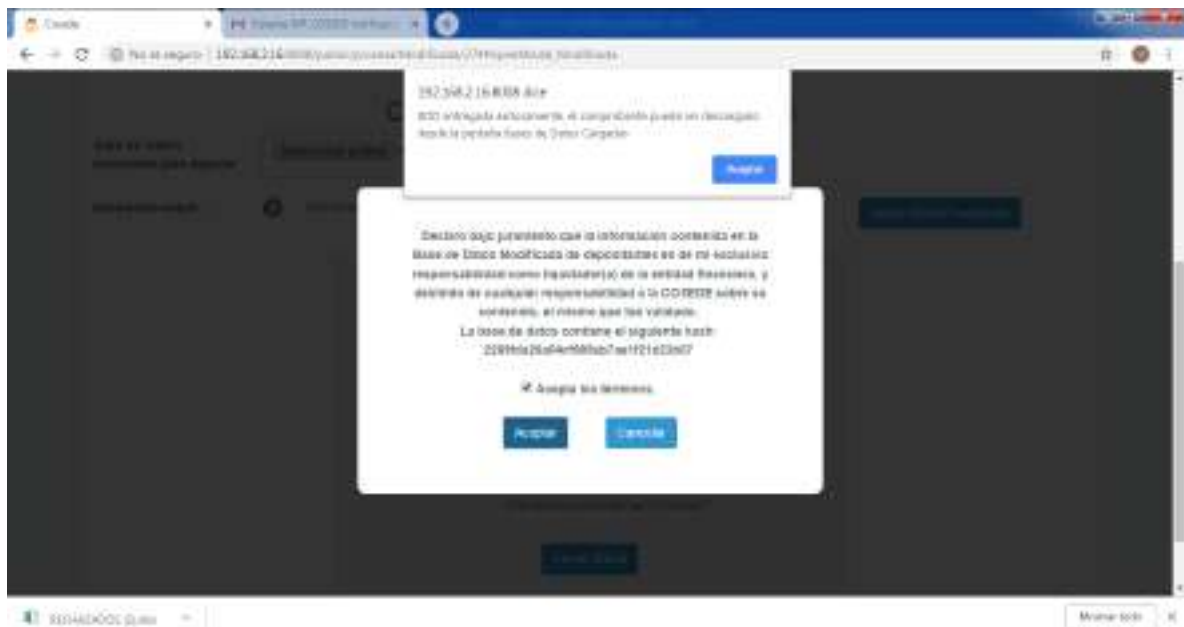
Cosede

No es seguro | 192.168.2.16

192.168.2.16:8080 dice

BDD entregada exitosamente, el comprobante puede ser descargado desde la pestaña Bases de Datos Cargadas

Aceptar

Declaro bajo juramento que la información contenida en la Base de Datos Modificada de depositantes es de mi exclusiva responsabilidad como liquidador(a) de la entidad financiera, y deslindo de cualquier responsabilidad a la COSEDE sobre su contenido, el mismo que fue validado.
La base de datos contiene el siguiente hash:
2289fda26a64ef66fab7ae1f21e23d07

Acepto los terminos

Aceptar

Cancelar

Mostrar todo